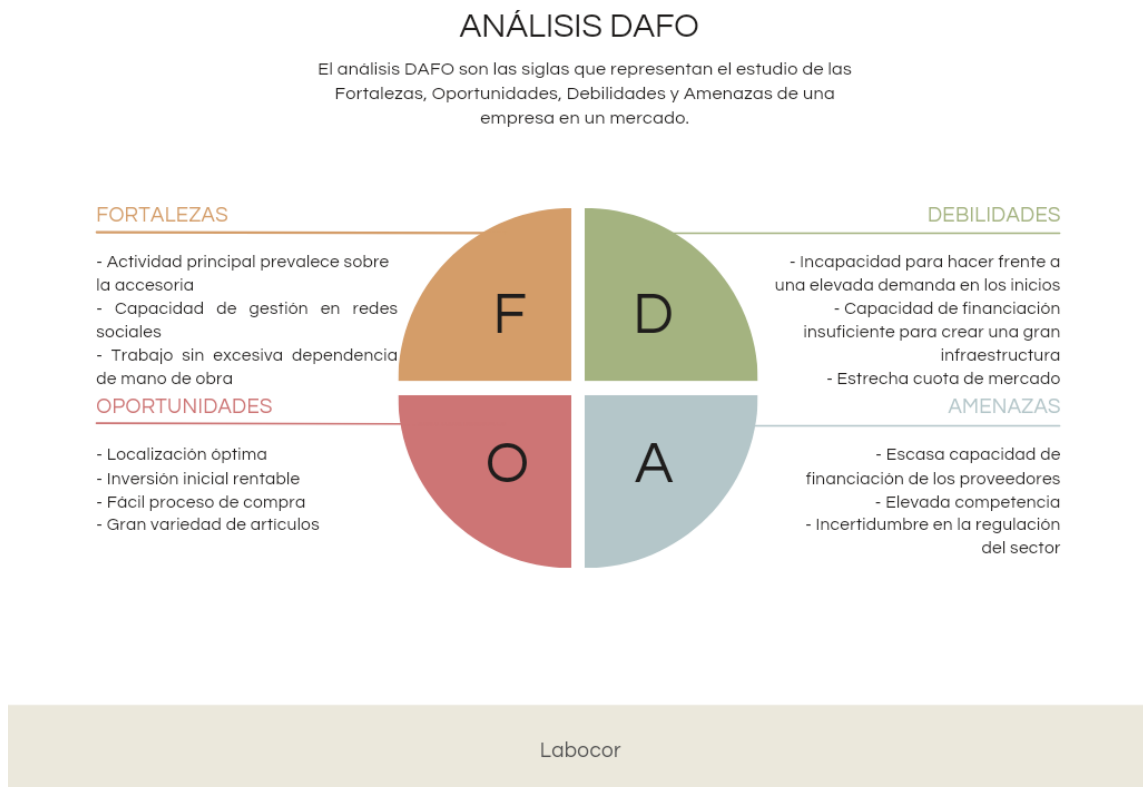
ANÁLISIS DAFO

El análisis DAFO son las siglas que representan el estudio de las Fortalezas, Oportunidades, Debilidades y Amenazas de una empresa en un mercado.

FORTALEZAS

- Actividad principal prevalece sobre la accesoria
- Capacidad de gestión en redes sociales
- Trabajo sin excesiva dependencia de mano de obra

F

D

DEBILIDADES

- Incapacidad para hacer frente a una elevada demanda en los inicios
- Capacidad de financiación insuficiente para crear una gran infraestructura
- Estrecha cuota de mercado

OPORTUNIDADES

- Localización óptima
- Inversión inicial rentable
- Fácil proceso de compra
- Gran variedad de articulos

O

A

AMENAZAS

- Escasa capacidad de financiación de los proveedores
- Elevada competencia
- Incertidumbre en la regulación del sector

Labocor